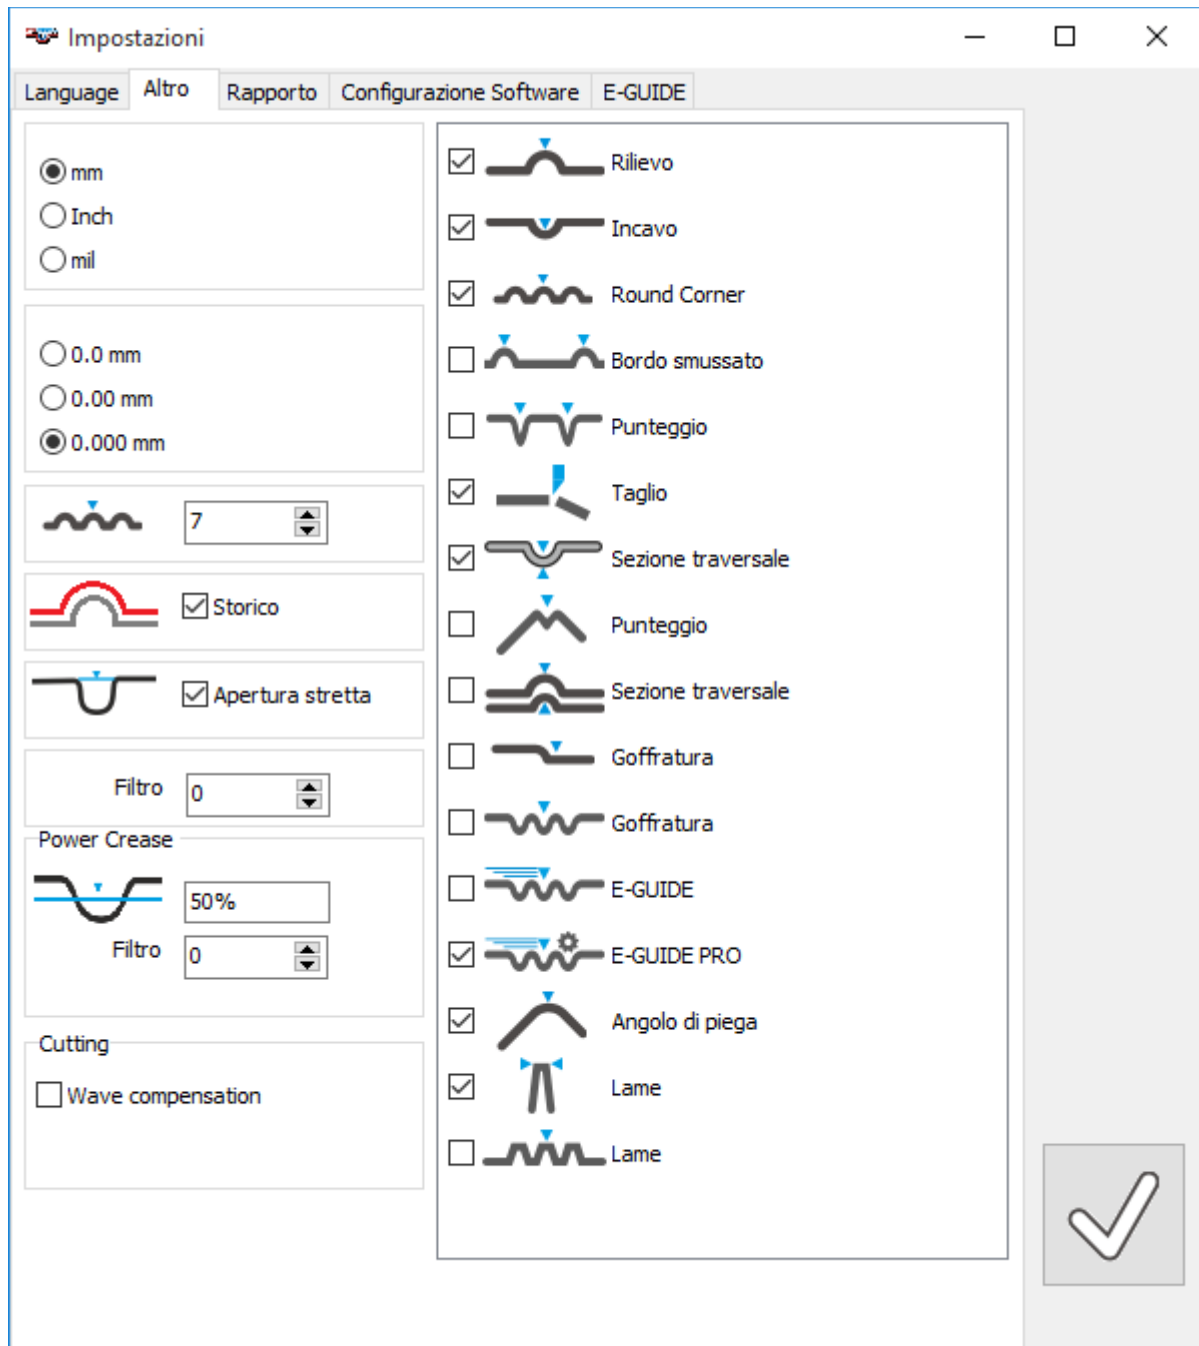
Impostazioni

Language | Altro | Rapporto | Configurazione Software | E-GUIDE

mm
Inch
mil

0.0 mm
0.00 mm
0.000 mm

7

Storico

Apertura stretta

Filtro 0

Power Crease

50%

Filtro 0

Cutting

Wave compensation

Rilievo
Incavo
Round Corner
Bordo smussato
Punteggio
Taglio
Sezione traversale
Punteggio
Sezione traversale
Goffratura
Goffratura
E-GUIDE
E-GUIDE PRO
Angolo di piega
Lame
Lame